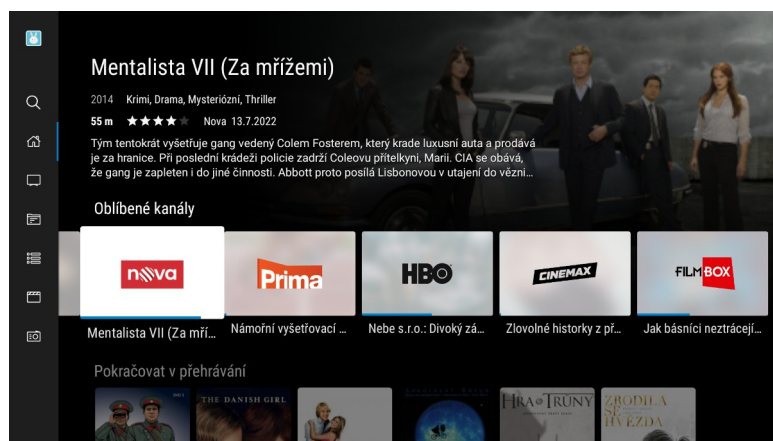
Mentalista VII (Za mřížemi)

2014 Krimi, Drama, Mysteriózní, Thriller

55 m ★★★★ Nova 13.7.2022

Tým tentokrát vyšetřuje gang vedený Colem Fosterem, který krade luxusní auta a prodává je za hranice. Při poslední krádeži policie zadrží Coleovu přítelkyni, Marii. CIA se obává, že gang je zapleten i do jiné činnosti. Abbott proto posílá Lisbonovou v utajení do vězni…

Oblíbené kanály

nova
Mentalista VII (Za mří…

Prima
Námořní vyšetřovací …

HBO
Nebe s.r.o.: Divoký zá…

CINEMAX
Zlovolné historky z př…

FILMBOX
Jak básníci neztrácejí…

Pokračovat v přehrávání

THE DANISH GIRL

HRA O TRŮNY

ZRODILA SE HVĚZDA